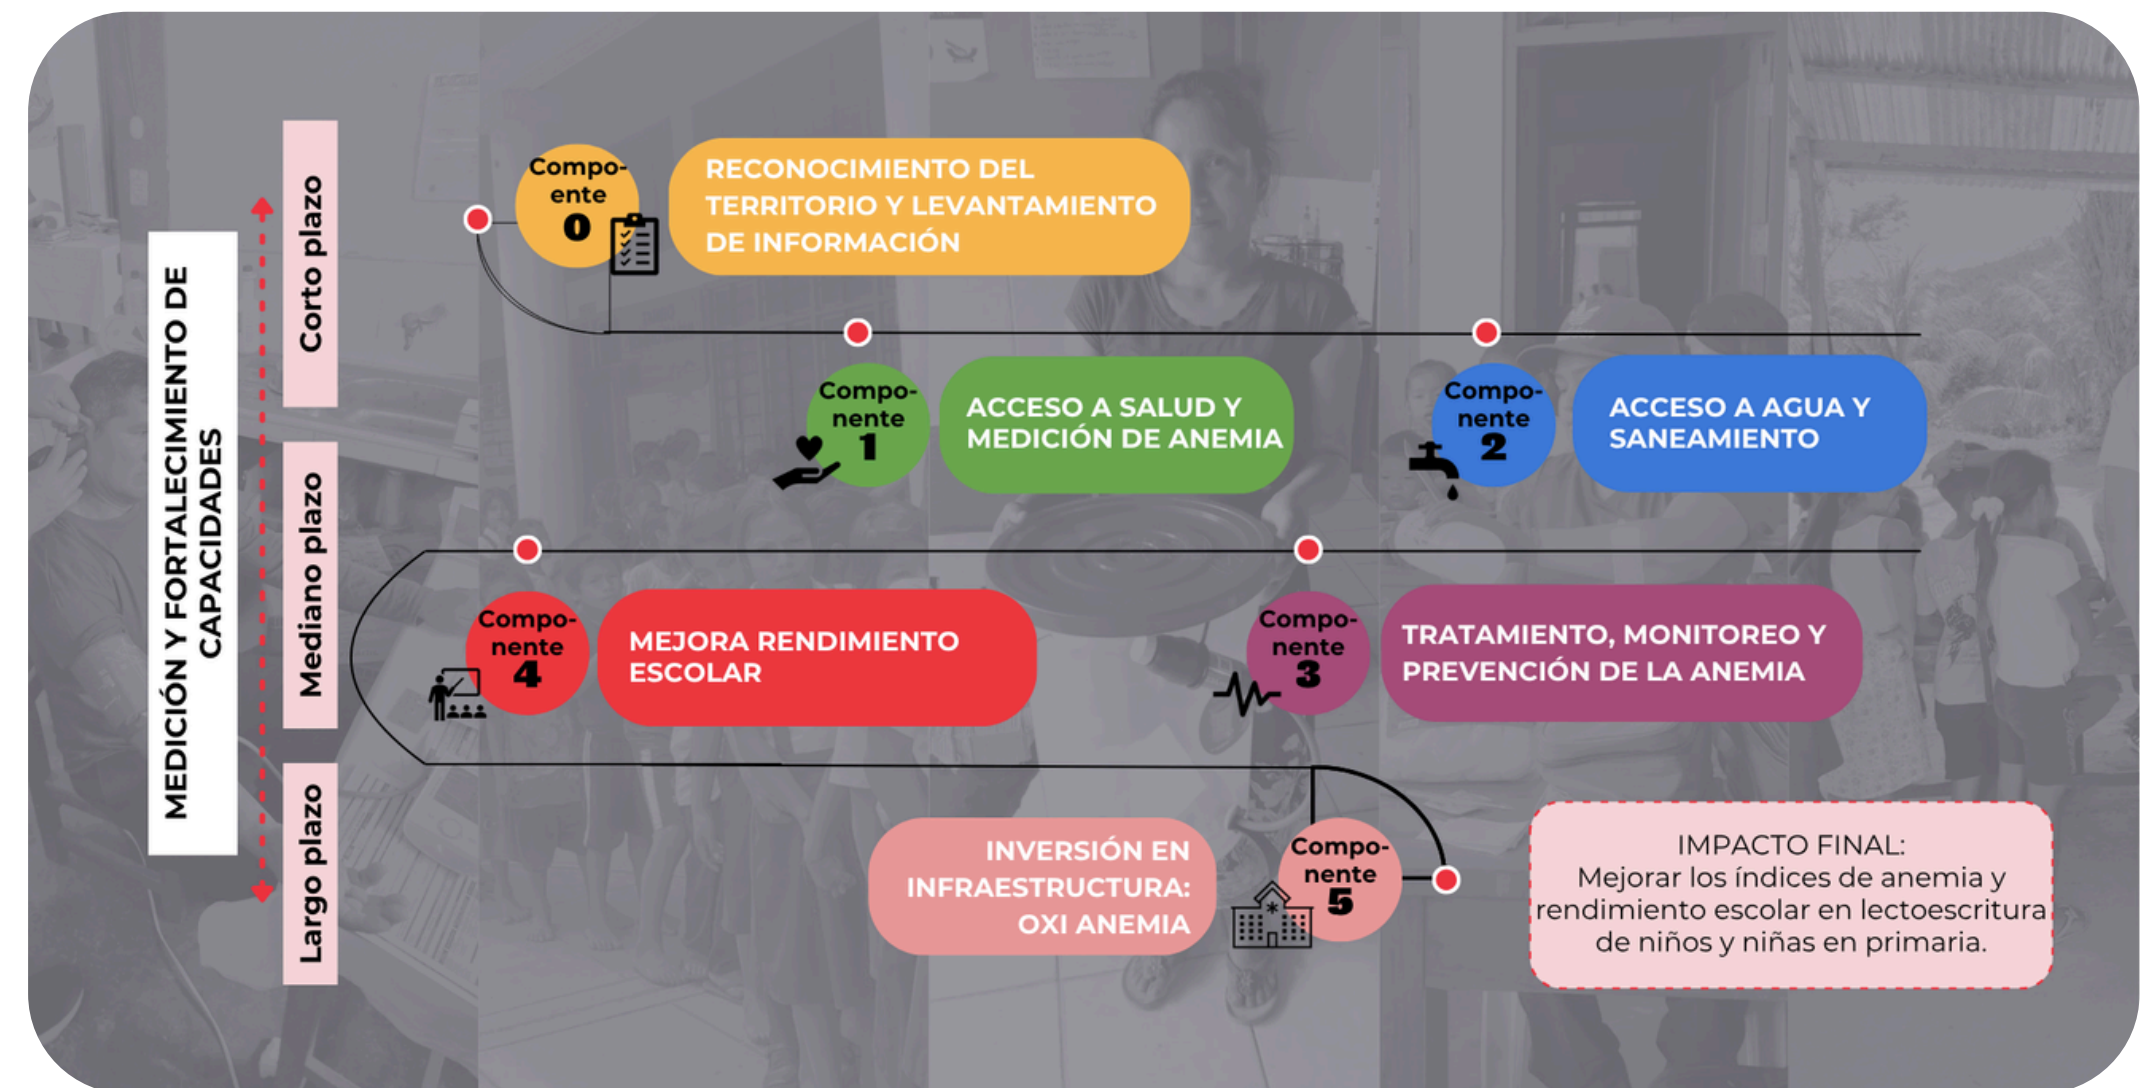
MEDICIÓN Y FORTALECIMIENTO DE CAPACIDADES

Corto plazo

Mediano plazo

Largo plazo

Compo-ente 0

RECONOCIMIENTO DEL TERRITORIO Y LEVANTAMIENTO DE INFORMACIÓN

Compo-nente 1

ACCESO A SALUD Y MEDICIÓN DE ANEMIA

Compo-nente 2

ACCESO A AGUA Y SANEAMIENTO

Compo-nente 4

MEJORA RENDIMIENTO ESCOLAR

Compo-nente 3

TRATAMIENTO, MONITOREO Y PREVENCIÓN DE LA ANEMIA

INVERSIÓN EN INFRAESTRUCTURA: OXI ANEMIA

Compo-nente 5

IMPACTO FINAL:
Mejorar los índices de anemia y rendimiento escolar en lectoescritura de niños y niñas en primaria.